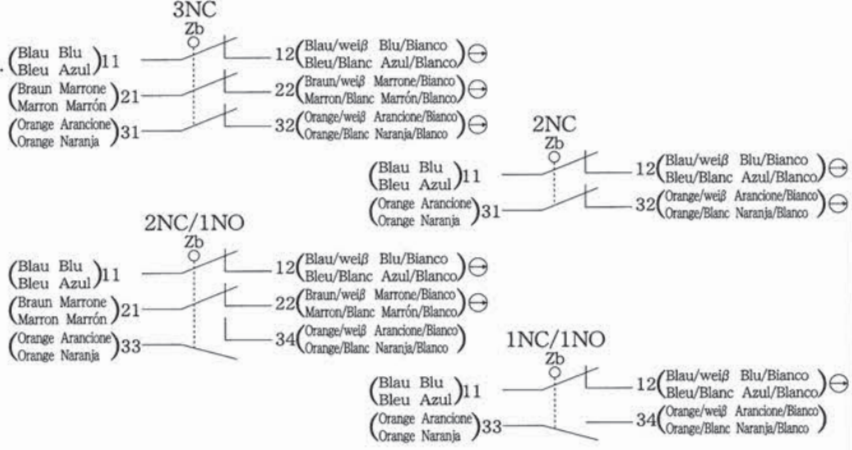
3NC
Zb

(Blau Blu
Bleu Azul) 11
12 (Blau/weiβ Blu/Bianco
Bleu/Blanc Azul/Blanco) ⊖
(Braun Marrone
Marron Marrón) 21
22 (Braun/weiβ Marrone/Bianco
Marron/Blanc Marrón/Blanco) ⊖
(Orange Arancione
Orange Naranja) 31
32 (Orange/weiβ Arancione/Bianco
Orange/Blanc Naranja/Blanco) ⊖

2NC
Zb

(Blau Blu
Bleu Azul) 11
12 (Blau/weiβ Blu/Bianco
Bleu/Blanc Azul/Blanco) ⊖
(Orange Arancione
Orange Naranja) 31
32 (Orange/weiβ Arancione/Bianco
Orange/Blanc Naranja/Blanco) ⊖

2NC/1NO
Zb

(Blau Blu
Bleu Azul) 11
12 (Blau/weiβ Blu/Bianco
Bleu/Blanc Azul/Blanco) ⊖
(Braun Marrone
Marron Marrón) 21
22 (Braun/weiβ Marrone/Bianco
Marron/Blanc Marrón/Blanco) ⊖
(Orange Arancione
Orange Naranja) 33
34 (Orange/weiβ Arancione/Bianco
Orange/Blanc Naranja/Blanco)

1NC/1NO
Zb

(Blau Blu
Bleu Azul) 11
12 (Blau/weiβ Blu/Bianco
Bleu/Blanc Azul/Blanco) ⊖
(Orange Arancione
Orange Naranja) 33
34 (Orange/weiβ Arancione/Bianco
Orange/Blanc Naranja/Blanco)